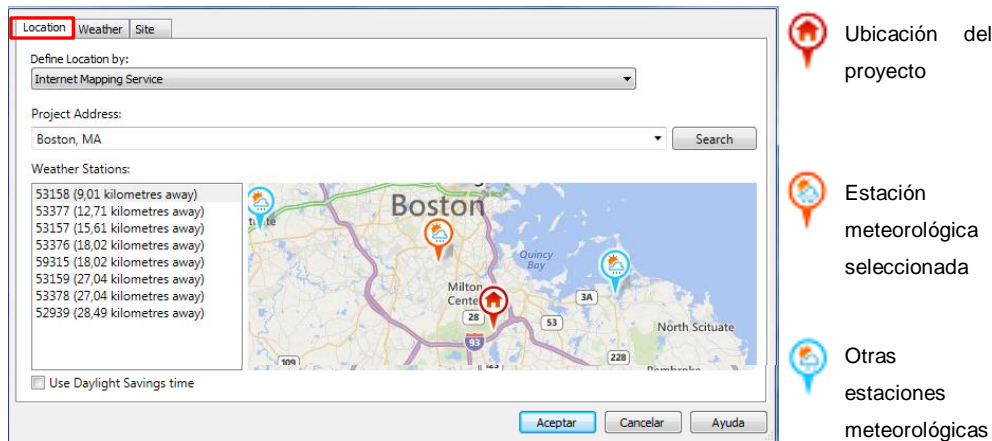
Location Weather Site

Define Location by:

Internet Mapping Service

Project Address:

Boston, MA

Search

Weather Stations:

53158 (9,01 kilometres away)
53377 (12,71 kilometres away)
53157 (15,61 kilometres away)
53376 (18,02 kilometres away)
59315 (18,02 kilometres away)
53159 (27,04 kilometres away)
53378 (27,04 kilometres away)
52939 (28,49 kilometres away)

Boston
Quincy Bay
Milton Center
28
3A
53
North Scituate
93
109
228
Pembroke

Use Daylight Savings time

Aceptar Cancelar Ayuda

Ubicación del proyecto

Estación meteorológica seleccionada

Otras estaciones meteorológicas